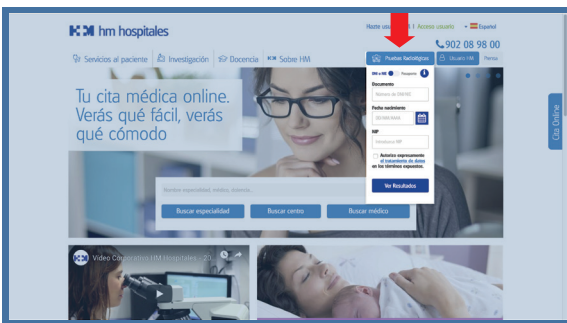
hm hospitales

Hazte usuario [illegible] | Acceso usuario Español

902 08 98 00

Servicios al paciente Investigación Docencia Sobre HM

Pruebas Radiológicas Usuario HM Portal

Pasaporte

Documento

Número de DNI/NIE

Fecha nacimiento

DD/MM/AAAA

NIP

Introduce el NIP

Autorizo expresamente el tratamiento de datos en los términos expuestos.

Ver Resultados

Tu cita médica online. Verás qué fácil, verás qué cómodo

Nombre especialidad, médico, dolencia...

Buscar especialidad Buscar centro Buscar médico

Vídeo Corporativo HM Hospitales - 20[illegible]

Cita Online